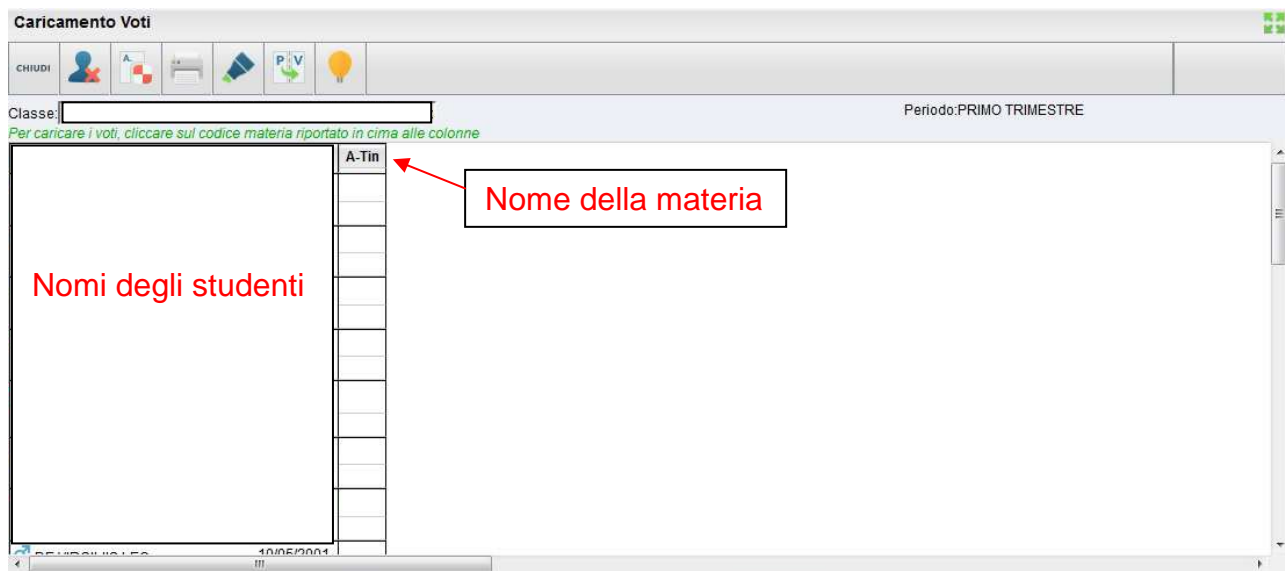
Caricamento Voti

CHIUDI

P V

Classe:

Periodo:PRIMO TRIMESTRE

Per caricare i voti, cliccare sul codice materia riportato in cima alle colonne

A-Tin

Nome della materia

Nomi degli studenti

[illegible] 10/05/2001